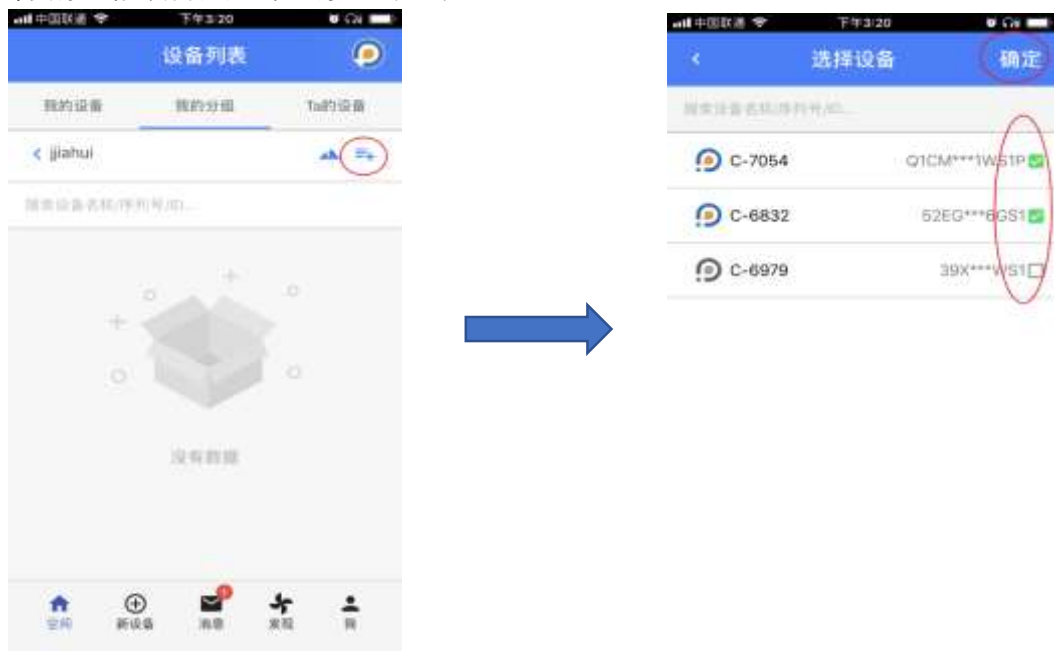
中国联通 下午3:20

设备列表

我的设备 我的分组 Ta的设备

< jjiahui

搜索设备名称/序列号/ID...

没有数据

空间 新设备 消息 发现 我

中国联通 下午3:20

< 选择设备 确定

搜索设备名称/序列号/ID...

C-7054 Q1CM***1WS1P

C-6832 52EG***6GS1

C-6979 39X***WS1